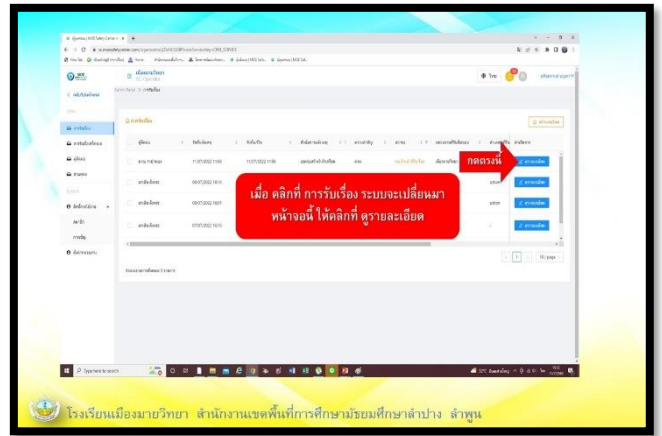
เมื่อ คลิกที่ การรับเรื่อง ระบบจะเปลี่ยนมาหน้าจอนี้ ให้คลิกที่ ดูรายละเอียด

กดตรงนี้

เมืองมายวิทยา

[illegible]

ผู้ติดต่อ | วันที่แจ้งเรื่อง | วันที่รับเรื่อง | หัวข้อการแจ้งเรื่อง | ความสำคัญ | สถานะ | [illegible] | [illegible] | ดำเนินการ

ดูรายละเอียด

ดูรายละเอียด

ดูรายละเอียด

ดูรายละเอียด

โรงเรียนเมืองมายวิทยา สำนักงานเขตพื้นที่การศึกษามัธยมศึกษาลำปาง ลำพูน